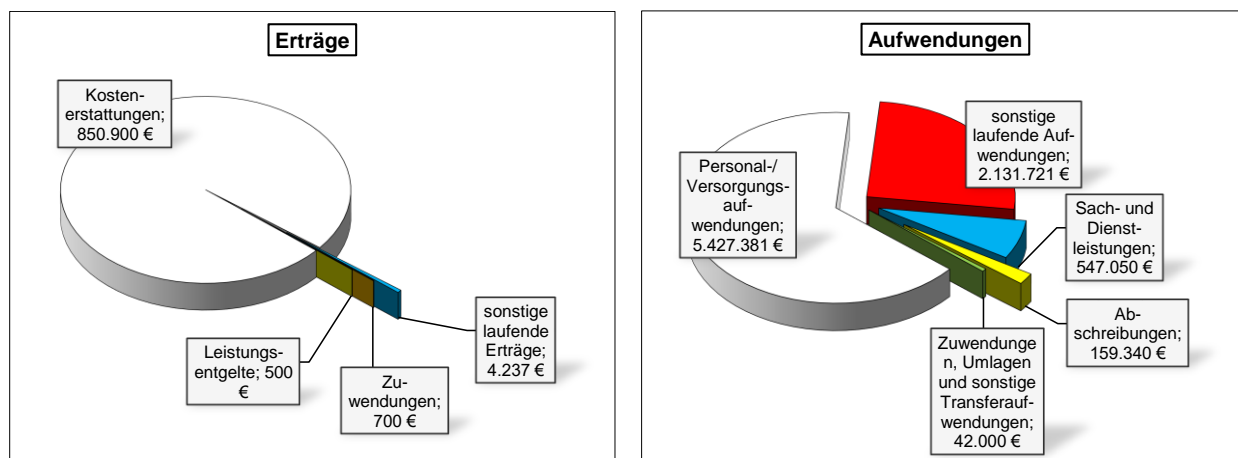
Erträge

Kostenerstattungen; 850.900 €

Leistungsentgelte; 500 €

Zuwendungen; 700 €

sonstige laufende Erträge; 4.237 €

Aufwendungen

sonstige laufende Aufwendungen; 2.131.721 €

Personal-/ Versorgungsaufwendungen; 5.427.381 €

Sach- und Dienstleistungen; 547.050 €

Abschreibungen; 159.340 €

Zuwendungen, Umlagen und sonstige Transferaufwendungen; 42.000 €